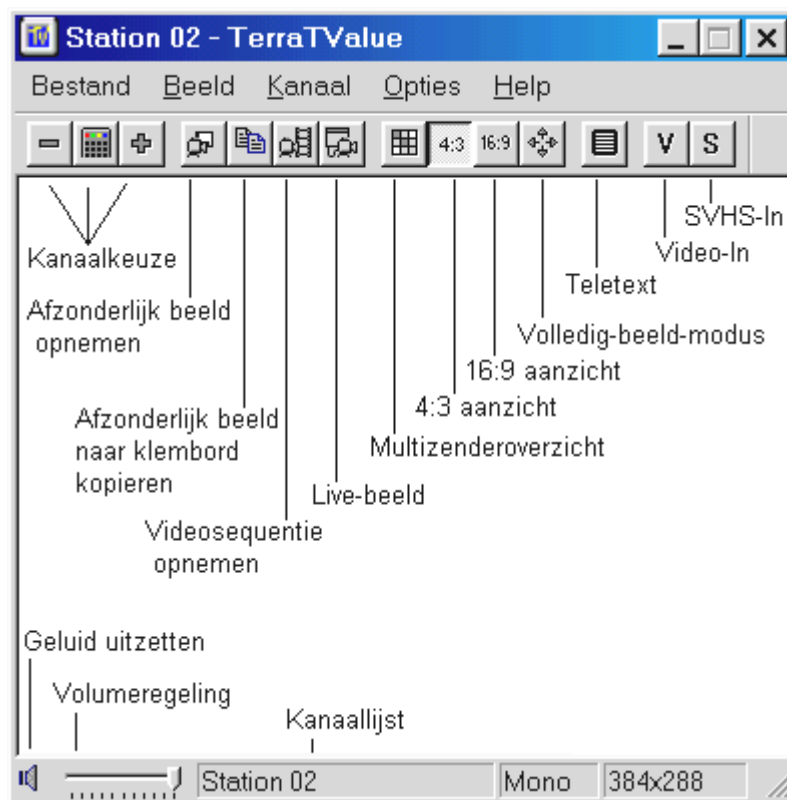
Station 02 - TerraTValue

Bestand Beeld Kanaal Opties Help

4:3 16:9 V S

SVHS-In

Video-In

Teletext

Volledig-beeld-modus

16:9 aanzicht

4:3 aanzicht

Multizenderoverzicht

Live-beeld

Kanaalkeuze

Afzonderlijk beeld opnemen

Afzonderlijk beeld naar klembord kopieren

Videosequentie opnemen

Geluid uitzetten

Volumeregeling

Kanaallijst

Station 02 Mono 384x288